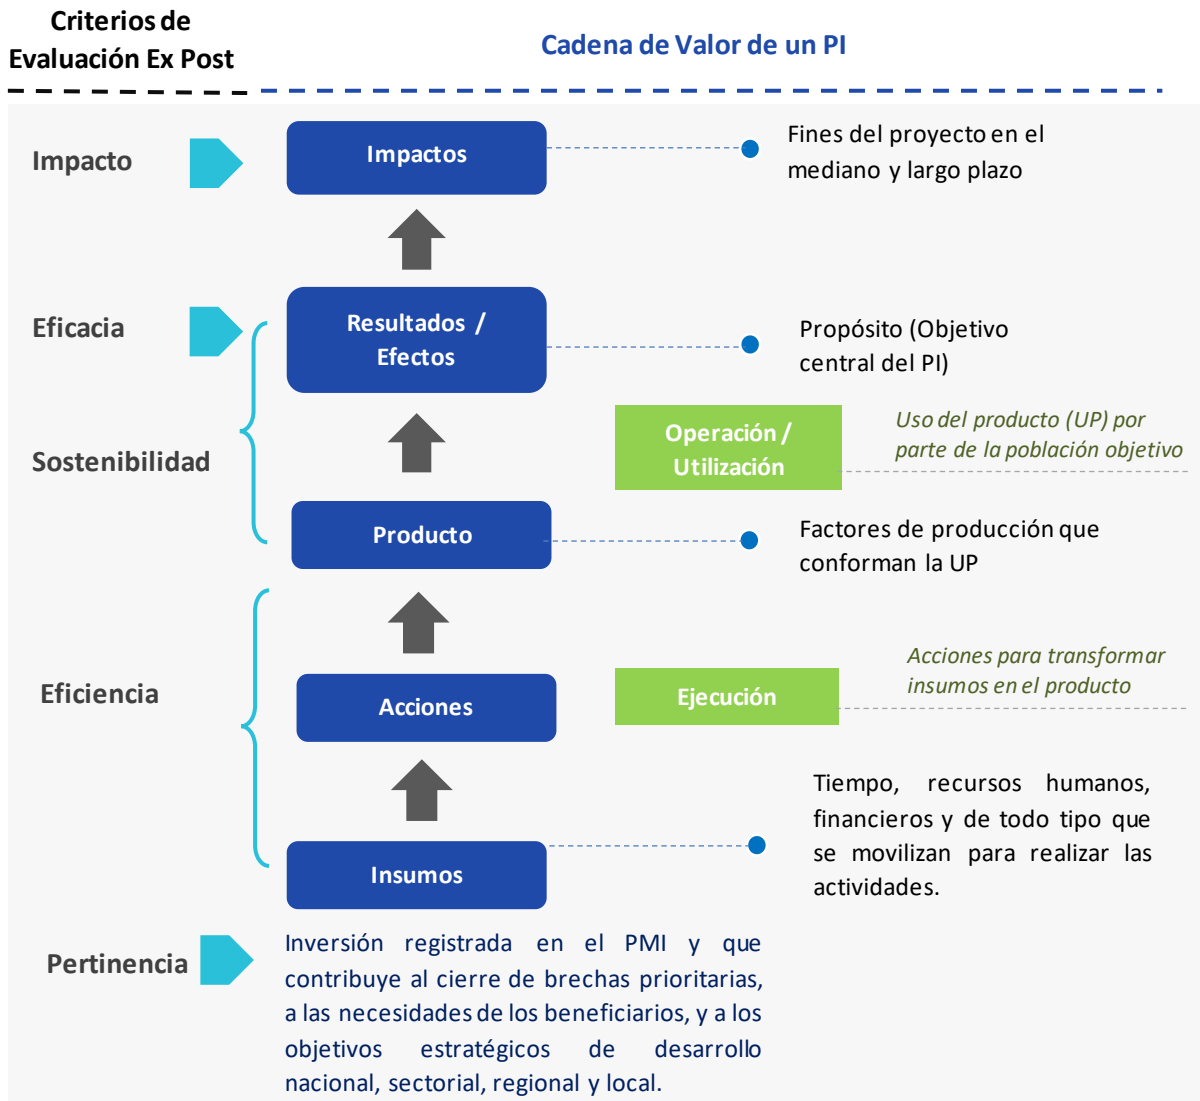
Criterios de Evaluación Ex Post

Cadena de Valor de un PI

Impacto

Impactos

Fines del proyecto en el mediano y largo plazo

Eficacia

Resultados / Efectos

Propósito (Objetivo central del PI)

Sostenibilidad

Operación / Utilización

Uso del producto (UP) por parte de la población objetivo

Producto

Factores de producción que conforman la UP

Eficiencia

Acciones

Ejecución

Acciones para transformar insumos en el producto

Insumos

Tiempo, recursos humanos, financieros y de todo tipo que se movilizan para realizar las actividades.

Pertinencia

Inversión registrada en el PMI y que contribuye al cierre de brechas prioritarias, a las necesidades de los beneficiarios, y a los objetivos estratégicos de desarrollo nacional, sectorial, regional y local.